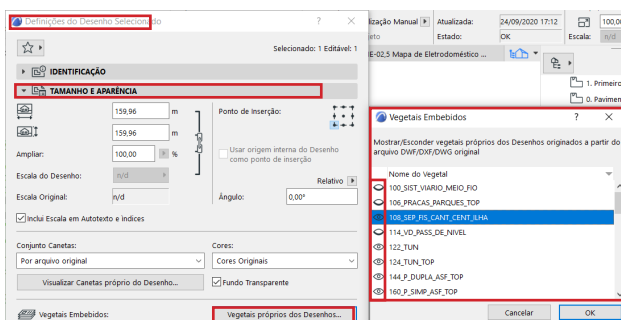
Definições do Desenho Selecionado ? ×

Selecionado: 1 Editável: 1

IDENTIFICAÇÃO

TAMANHO E APARÊNCIA

159,96 m

159,96 m

Ampliar: 100,00 %

Escala do Desenho: n/d

Escala Original: n/d

Ponto de Inserção:

Usar origem interna do Desenho como ponto de inserção

Relativo

Ângulo: 0,00°

Inclui Escala em Autotexto e índices

Conjunto Canetas:

Por arquivo original

Visualizar Canetas próprio do Desenho...

Cores:

Cores Originais

Fundo Transparente

Vegetais Embebidos:

Vegetais próprios dos Desenhos...

lização Manual | Atualizada: 24/09/2020 17:12 | 100,00

Estado: OK | Escala:

E-02.5 Mapa de Eletrodoméstico ...

1. Primeiro

0. Pavimen

Vegetais Embebidos ? ×

Mostrar/Esconder vegetais próprios dos Desenhos originados a partir do arquivo DWF/DXF/DWG original

Nome do Vegetal

100_SIST_VIARIO_MEIO_FIO

106_PRACAS_PARQUES_TOP

108_SEP_FIS_CANT_CENT_ILHA

114_VD_PASS_DE_NIVEL

122_TUN

124_TUN_TOP

144_P_DUPLA_ASF_TOP

160_P_SIMP_ASF_TOP

Cancelar | OK